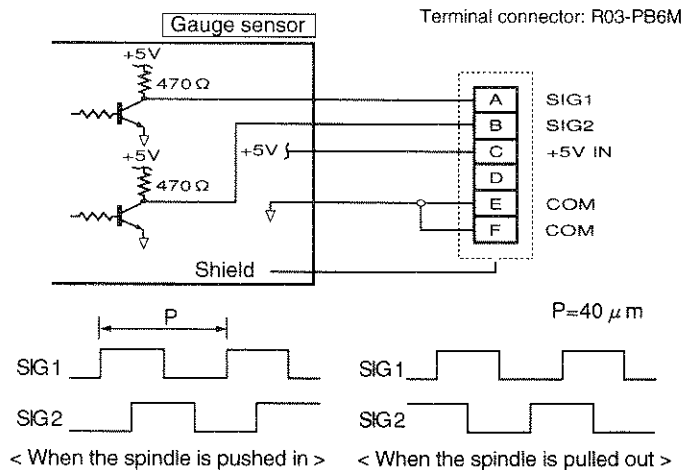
Gauge sensor

Terminal connector: R03-PB6M

+5V
470 Ω
+5V
470 Ω
+5V

A SIG1
B SIG2
C +5V IN
D
E COM
F COM

Shield

P

P=40 $\mu$m

SIG1
SIG2
< When the spindle is pushed in >

SIG1
SIG2
< When the spindle is pulled out >